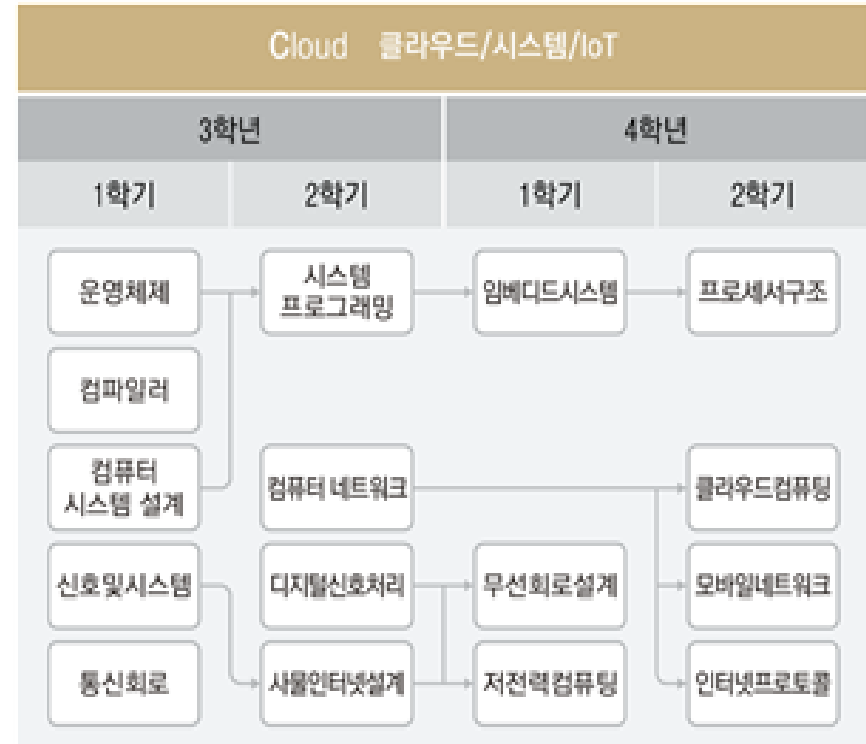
Cloud 클라우드/시스템/IoT

| 3학년 | | 4학년 | |
|---|---|---|---|
| 1학기 | 2학기 | 1학기 | 2학기 |

운영체제
시스템 프로그래밍
임베디드시스템
프로세서구조
컴파일러
컴퓨터 시스템 설계
컴퓨터 네트워크
클라우드컴퓨팅
신호및시스템
디지털신호처리
무선회로설계
모바일네트워크
통신회로
사물인터넷설계
저전력컴퓨팅
인터넷프로토콜